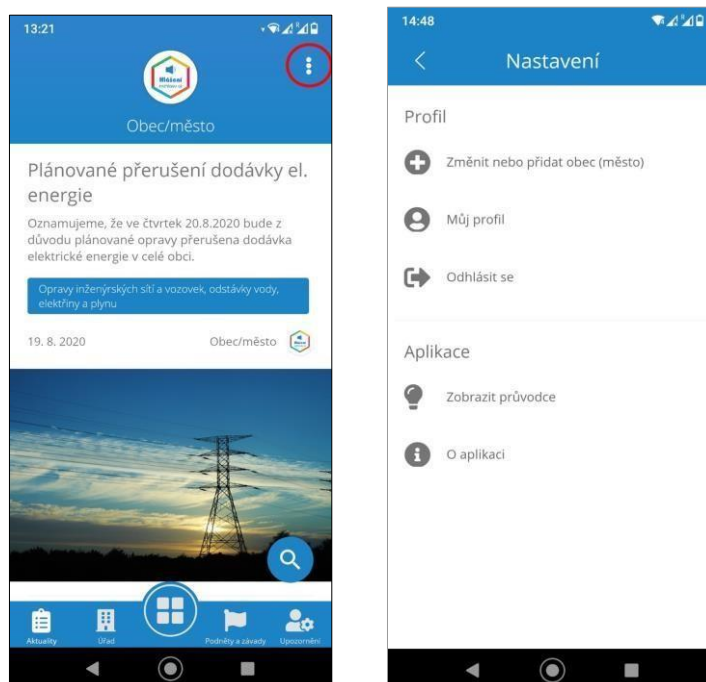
13:21

Hlášení

Obec/město

Plánované přerušení dodávky el. energie

Oznamujeme, že ve čtvrtek 20.8.2020 bude z důvodu plánované opravy přerušena dodávka elektrické energie v celé obci.

Opravy inženýrských sítí a vozovek, odstávky vody, elektřiny a plynu

19. 8. 2020

Obec/město

Aktuality

Úřad

Podněty a závady

Upozornění

14:48

Nastavení

Profil

Změnit nebo přidat obec (město)

Můj profil

Odhlásit se

Aplikace

Zobrazit průvodce

O aplikaci